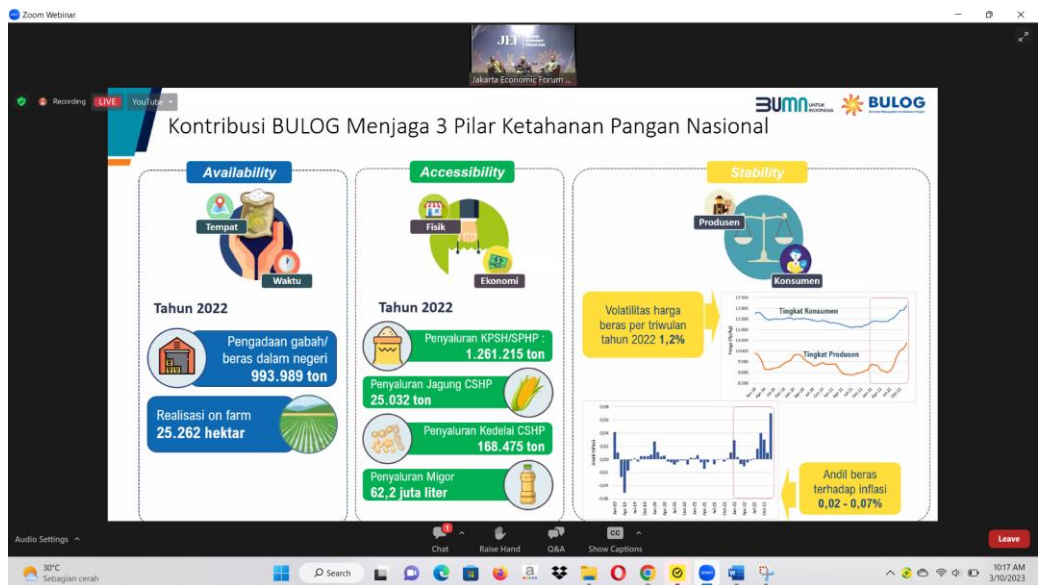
Zoom Webinar

JET

Jakarta Economic Forum ...

Recording LIVE YouTube

BUMN UNTUK INDONESIA BULOG

Kontribusi BULOG Menjaga 3 Pilar Ketahanan Pangan Nasional

Availability

Tempat

Waktu

Tahun 2022

Pengadaan gabah/ beras dalam negeri 993.989 ton

Realisasi on farm 25.262 hektar

Accessibility

Fisik

Ekonomi

Tahun 2022

Penyaluran KPSH/SPHP : 1.261.215 ton

Penyaluran Jagung CSHP 25.032 ton

Penyaluran Kedelai CSHP 168.475 ton

Penyaluran Migor 62,2 juta liter

Stability

Produsen

Konsumen

Volatilitas harga beras per triwulan tahun 2022 1,2%

Tingkat Konsumen

Tingkat Produsen

Andil Inflasi

Andil beras terhadap inflasi 0,02 - 0,07%

Audio Settings

Chat

Raise Hand

Q&A

Show Captions

Leave

30°C
Sebagian cerah

Search

10:17 AM
3/10/2023